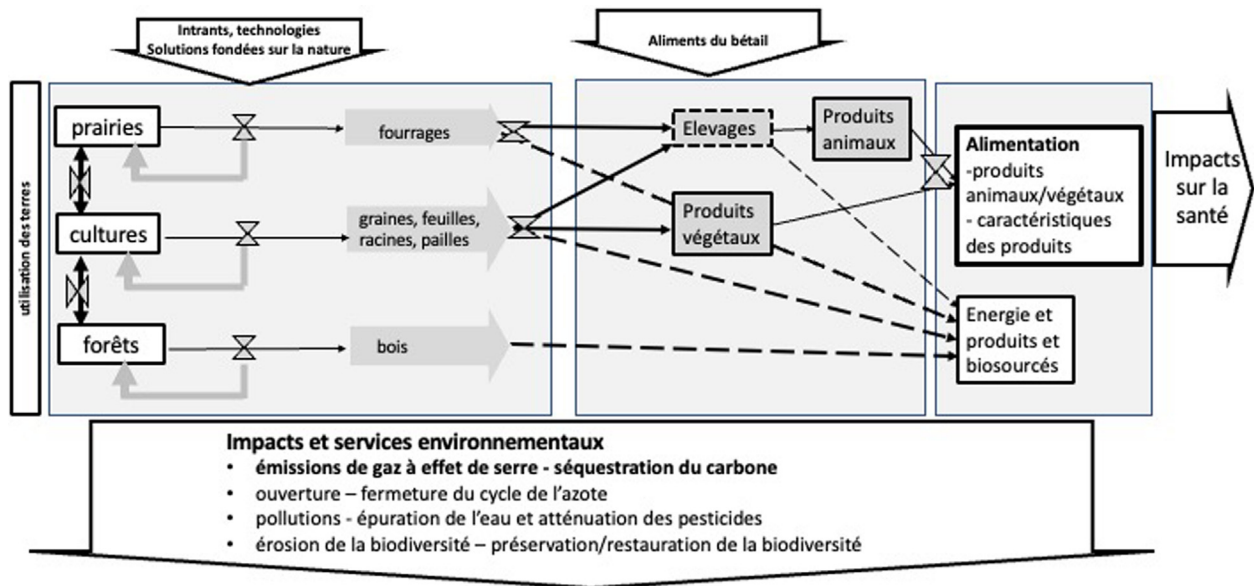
Intrants, technologies
Solutions fondées sur la nature

Aliments du bétail

utilisation des terres

prairies

cultures

forêts

fourrages

graines, feuilles, racines, pailles

bois

Elevages

Produits animaux

Produits végétaux

Alimentation
-produits animaux/végétaux
- caractéristiques des produits

Impacts sur la santé

Energie et produits et biosourcés

Impacts et services environnementaux
• émissions de gaz à effet de serre - séquestration du carbone
• ouverture – fermeture du cycle de l'azote
• pollutions - épuration de l'eau et atténuation des pesticides
• érosion de la biodiversité – préservation/restauration de la biodiversité